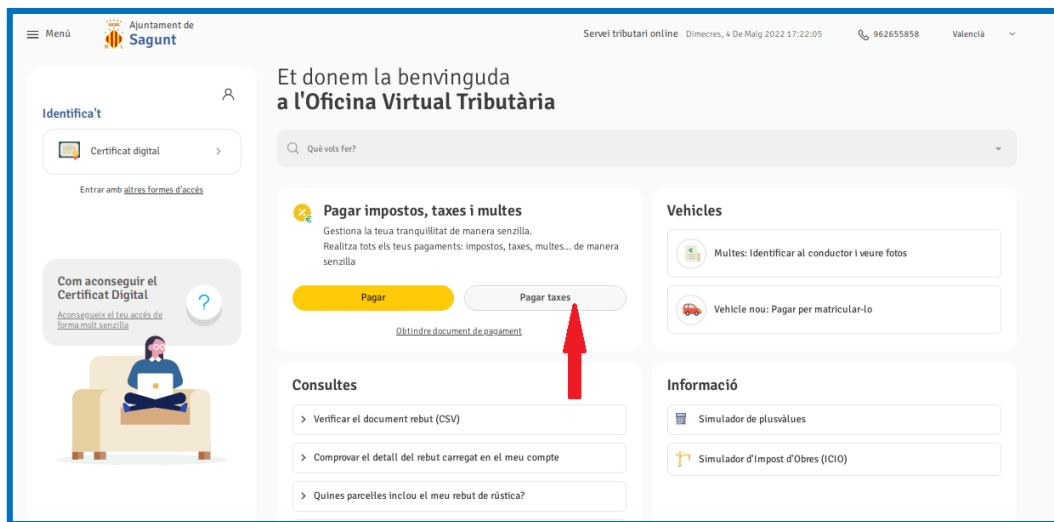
Menú
Ajuntament de
Sagunt

Servei tributari online Dimecres, 4 De Maig 2022 17:22:05
962655858
Valencià

Identifica't

Certificat digital

Entrar amb altres formes d'accés

Com aconseguir el Certificat Digital
Aconsegueix el teu accés de forma molt senzilla

Et donem la benvinguda
a l'Oficina Virtual Tributària

Què vols fer?

Pagar impostos, taxes i multes
Gestiona la teua tranquil·litat de manera senzilla.
Realitza tots els teus pagaments: impostos, taxes, multes... de manera senzilla

Pagar
Pagar taxes

Obtindre document de pagament

Vehicles

Multes: Identificar al conductor i veure fotos

Vehicle nou: Pagar per matricular-lo

Consultes

Verificar el document rebut (CSV)

Comprovar el detall del rebut carregat en el meu compte

Quines parcelles inclou el meu rebut de rústica?

Informació

Simulador de plusvàlues

Simulador d'Impost d'Obres (ICIO)